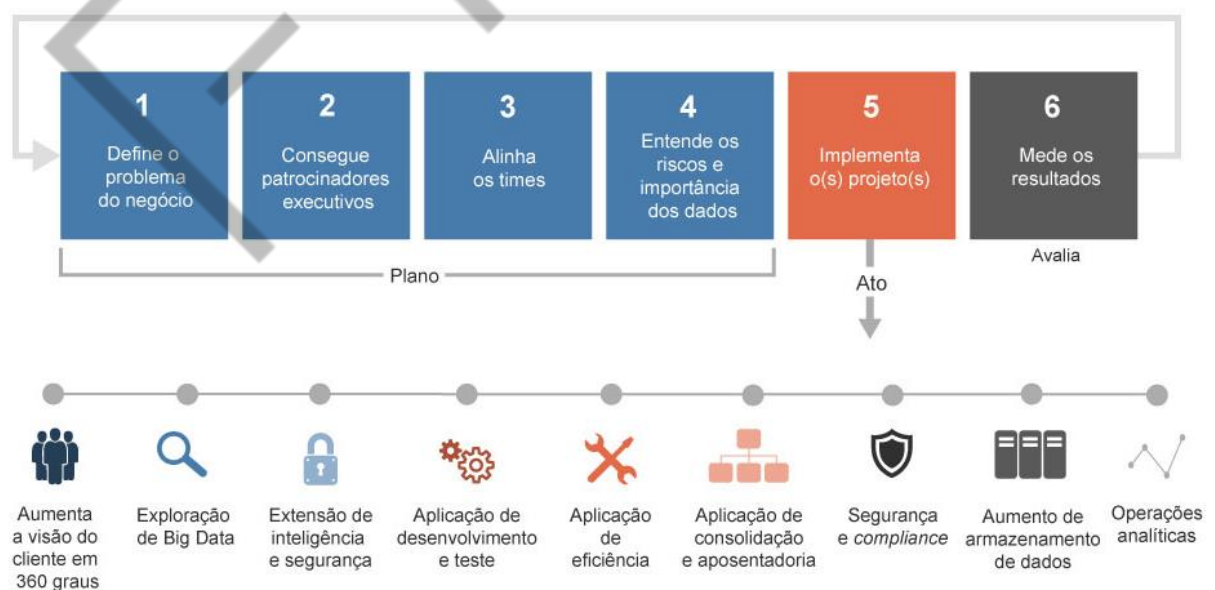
1
Define o problema do negócio

2
Consegue patrocinadores executivos

3
Alinha os times

4
Entende os riscos e importância dos dados

5
Implementa o(s) projeto(s)

6
Mede os resultados

Plano

Ato

Avalia

Aumenta a visão do cliente em 360 graus

Exploração de Big Data

Extensão de inteligência e segurança

Aplicação de desenvolvimento e teste

Aplicação de eficiência

Aplicação de consolidação e aposentadoria

Segurança e *compliance*

Aumento de armazenamento de dados

Operações analíticas